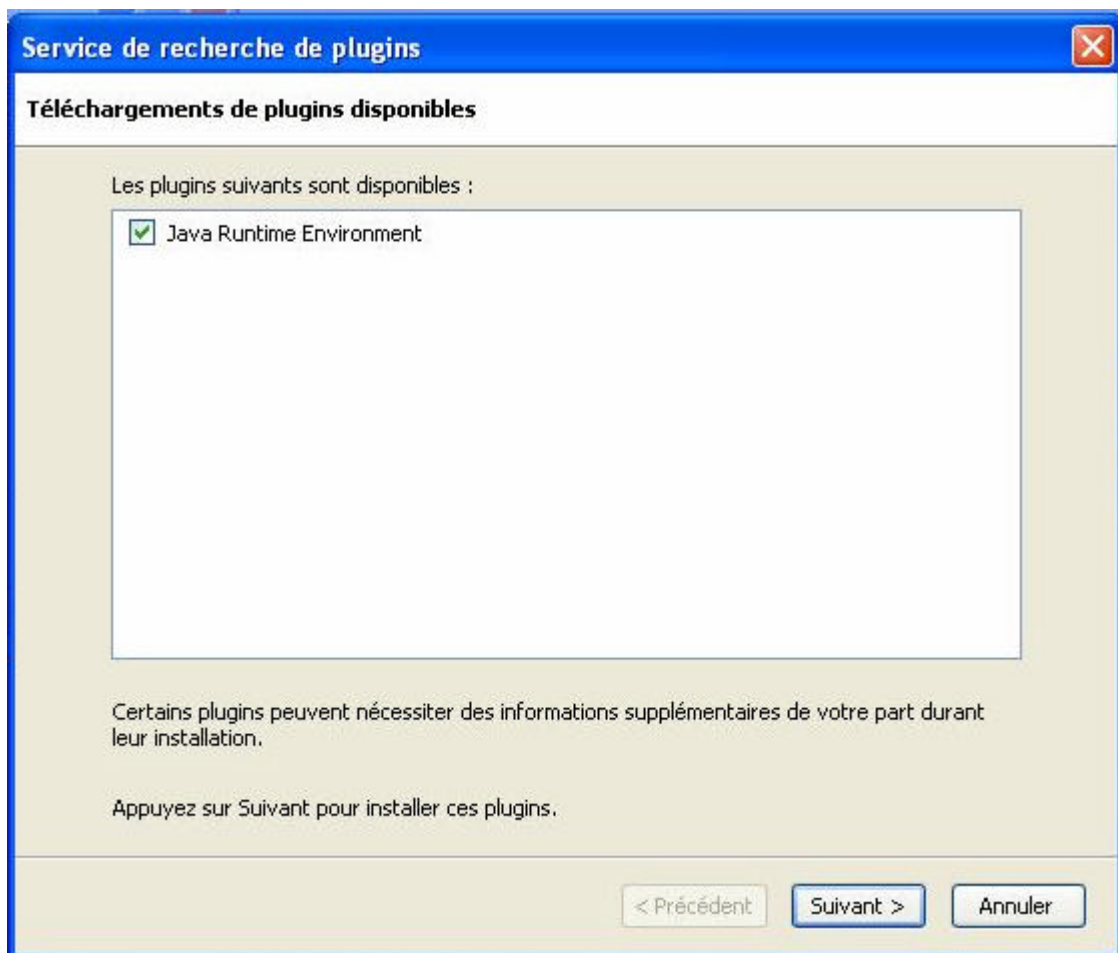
Service de recherche de plugins

Téléchargements de plugins disponibles

Les plugins suivants sont disponibles :

Java Runtime Environment

Certains plugins peuvent nécessiter des informations supplémentaires de votre part durant leur installation.

Appuyez sur Suivant pour installer ces plugins.

< Précédent

Suivant >

Annuler